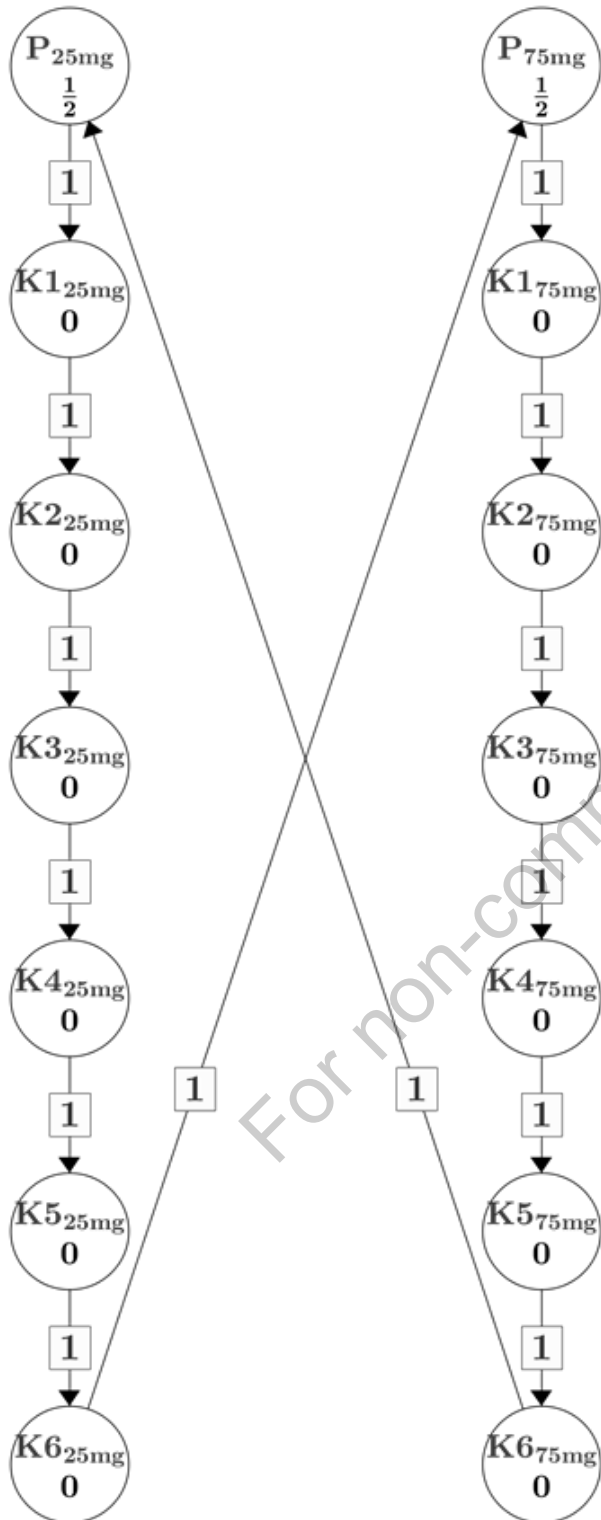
$\mathbf{P_{25mg}}$ $\frac{1}{2}$

$\mathbf{P_{75mg}}$ $\frac{1}{2}$

1

1

$\mathbf{K1_{25mg}}$ 0

$\mathbf{K1_{75mg}}$ 0

1

1

$\mathbf{K2_{25mg}}$ 0

$\mathbf{K2_{75mg}}$ 0

1

1

$\mathbf{K3_{25mg}}$ 0

$\mathbf{K3_{75mg}}$ 0

1

1

$\mathbf{K4_{25mg}}$ 0

$\mathbf{K4_{75mg}}$ 0

1

1

1

1

$\mathbf{K5_{25mg}}$ 0

$\mathbf{K5_{75mg}}$ 0

1

1

$\mathbf{K6_{25mg}}$ 0

$\mathbf{K6_{75mg}}$ 0

For non-com